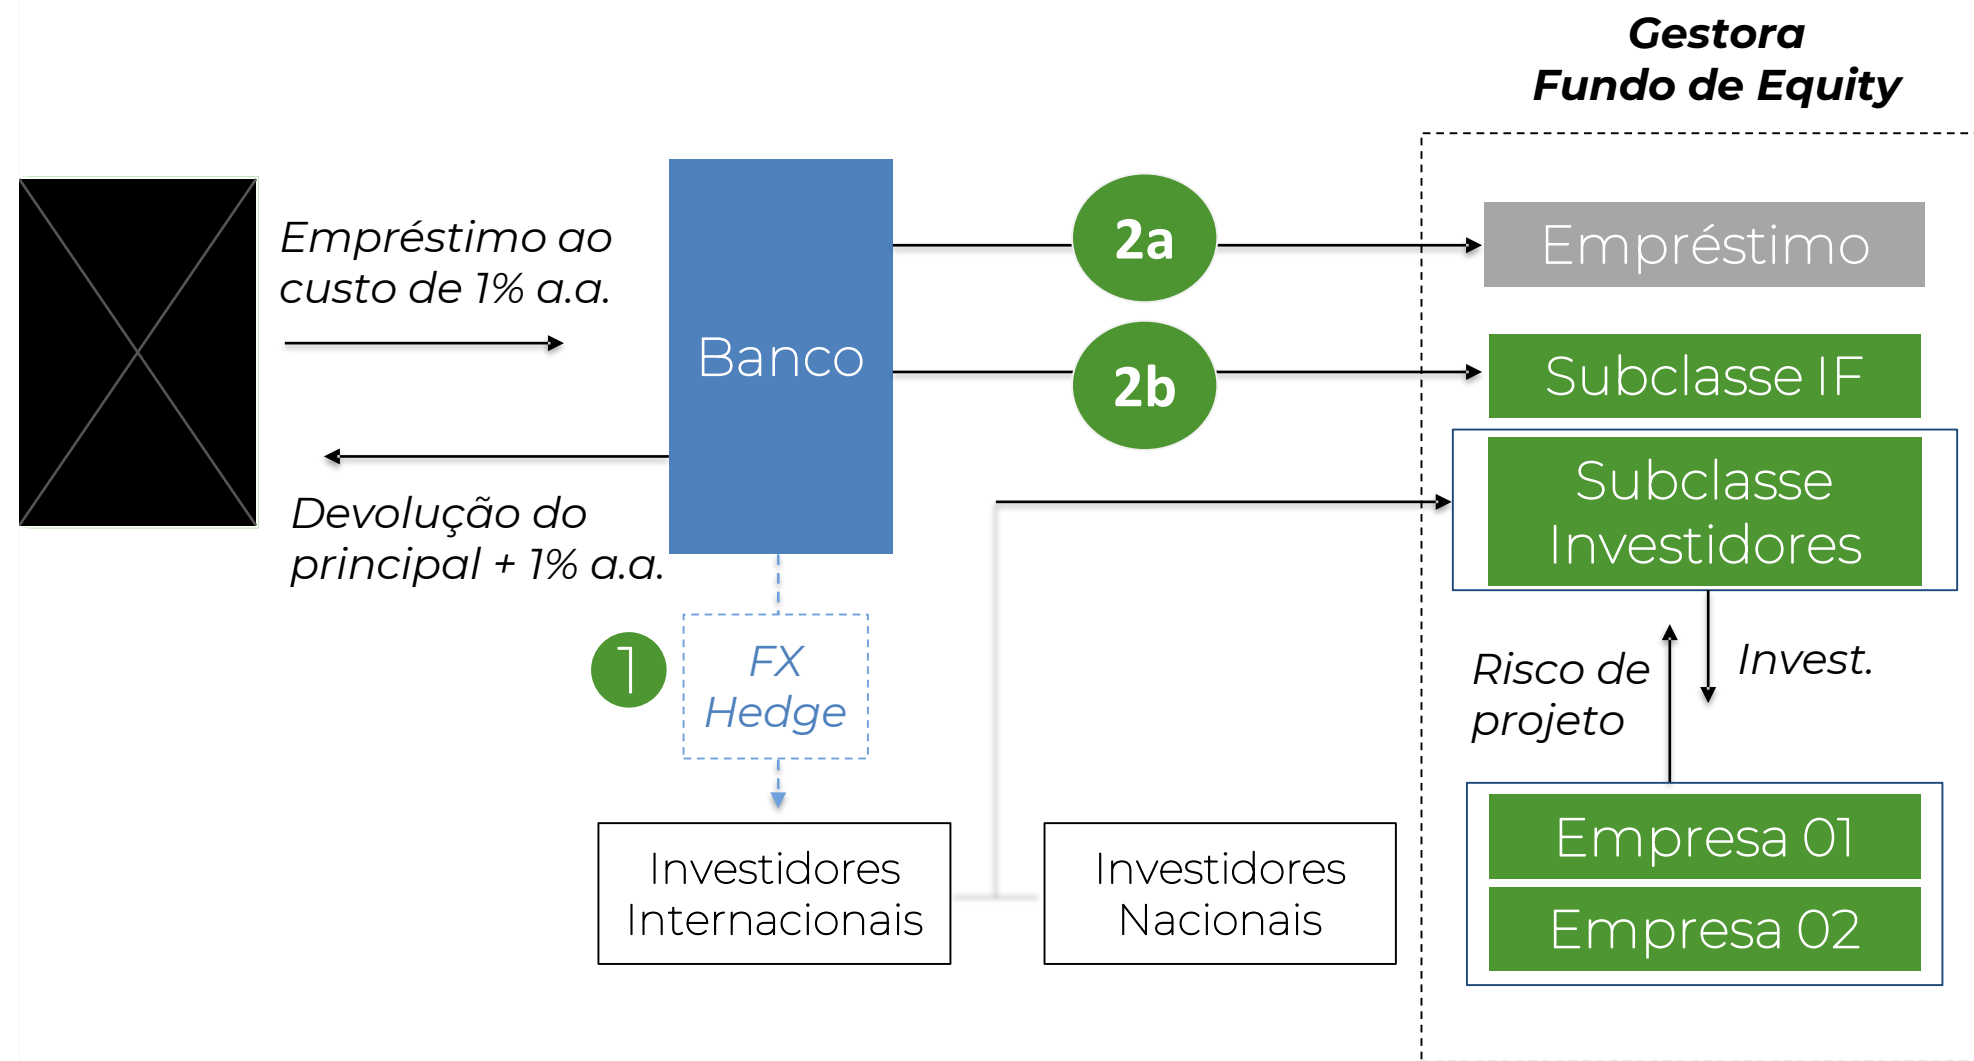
Gestora
Fundo de Equity

Empréstimo ao custo de 1% a.a.

Banco

2a

Empréstimo

2b

Subclasse IF

Subclasse Investidores

Devolução do principal + 1% a.a.

1

FX Hedge

Risco de projeto

Invest.

Investidores Internacionais

Investidores Nacionais

Empresa 01

Empresa 02